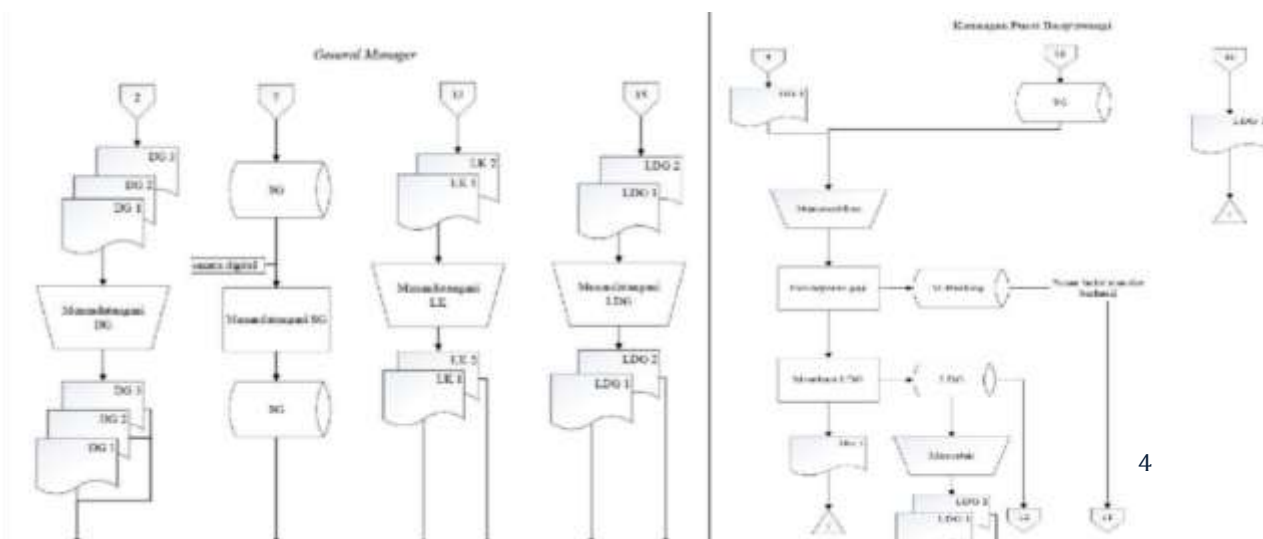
General Manager

2

DG 3

DG 2

DG 1

Menandatangani DG

DG 3

DG 2

DG 1

7

SG

secara digital

Menandatangani SG

SG

13

LK 2

LK 1

Menandatangani LK

LK 2

LK 1

15

LDG 2

LDG 1

Menandatangani LDG

LDG 2

LDG 1

Keuangan Pusat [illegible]

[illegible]

DG 1

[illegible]

SG

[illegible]

LDG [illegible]

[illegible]

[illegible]

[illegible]

Membuat LDG

LDG

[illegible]

LDG 2

LDG 1

DG 1

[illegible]

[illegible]

4